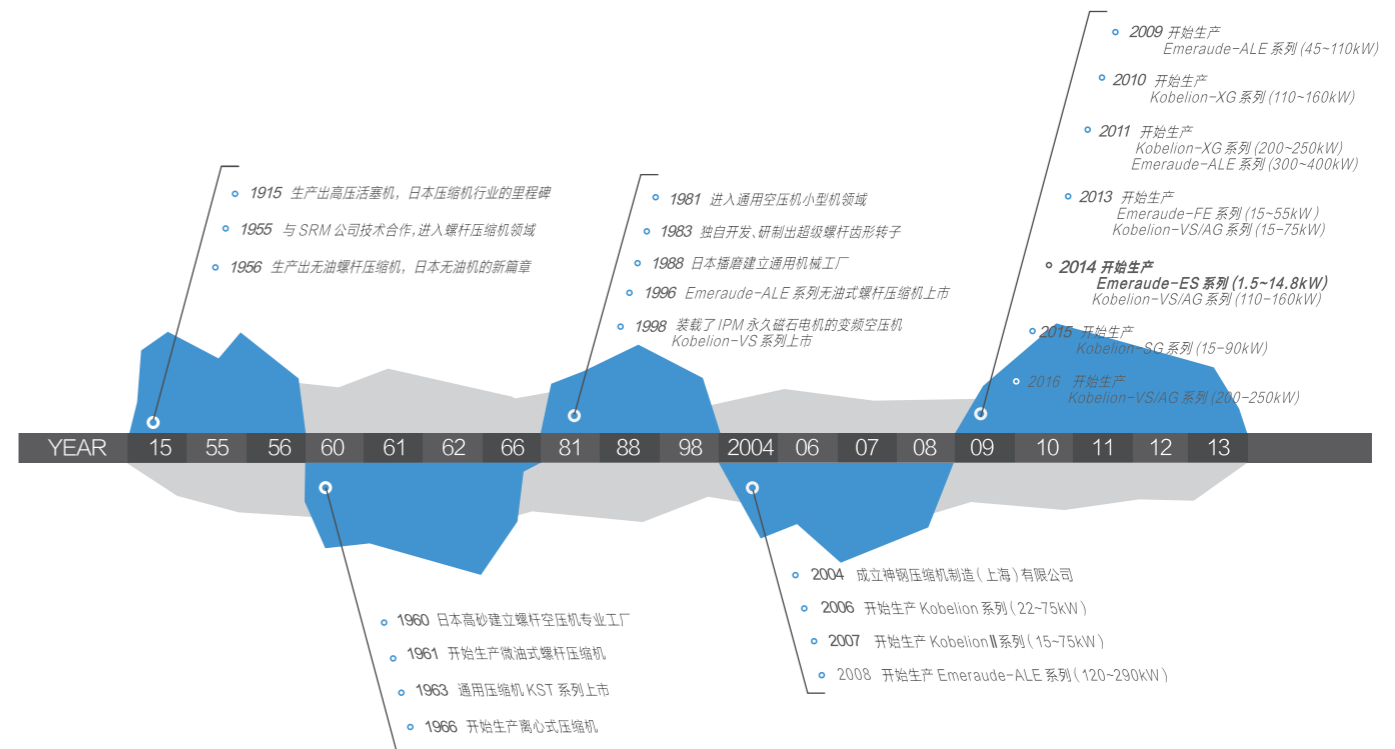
2009 开始生产
Emeraude-ALE 系列 (45~110kW)

2010 开始生产
Kobelion-XG 系列 (110~160kW)

2011 开始生产
Kobelion-XG 系列 (200~250kW)
Emeraude-ALE 系列 (300~400kW)

2013 开始生产
Emeraude-FE 系列 (15~55kW)
Kobelion-VS/AG 系列 (15~75kW)

2014 开始生产
Emeraude-ES 系列 (1.5~14.8kW)
Kobelion-VS/AG 系列 (110-160kW)

2015 开始生产
Kobelion-SG 系列 (15-90kW)

2016 开始生产
Kobelion-VS/AG 系列 (200~250kW)

1915 生产出高压活塞机，日本压缩机行业的里程碑

1955 与 SRM 公司技术合作，进入螺杆压缩机领域

1956 生产出无油螺杆压缩机，日本无油机的新篇章

1981 进入通用空压机小型机领域

1983 独自开发、研制出超级螺杆齿形转子

1988 日本播磨建立通用机械工厂

1996 Emeraude-ALE 系列无油式螺杆压缩机上市

1998 装载了 IPM 永久磁石电机的变频空压机
Kobelion-VS 系列上市

YEAR 15 55 56 60 61 62 66 81 88 98 2004 06 07 08 09 10 11 12 13

1960 日本高砂建立螺杆空压机专业工厂

1961 开始生产微油式螺杆压缩机

1963 通用压缩机 KST 系列上市

1966 开始生产离心式压缩机

2004 成立神钢压缩机制造（上海）有限公司

2006 开始生产 Kobelion 系列（22~75kW）

2007 开始生产 KobelionⅡ系列（15~75kW）

2008 开始生产 Emeraude-ALE 系列（120~290kW）